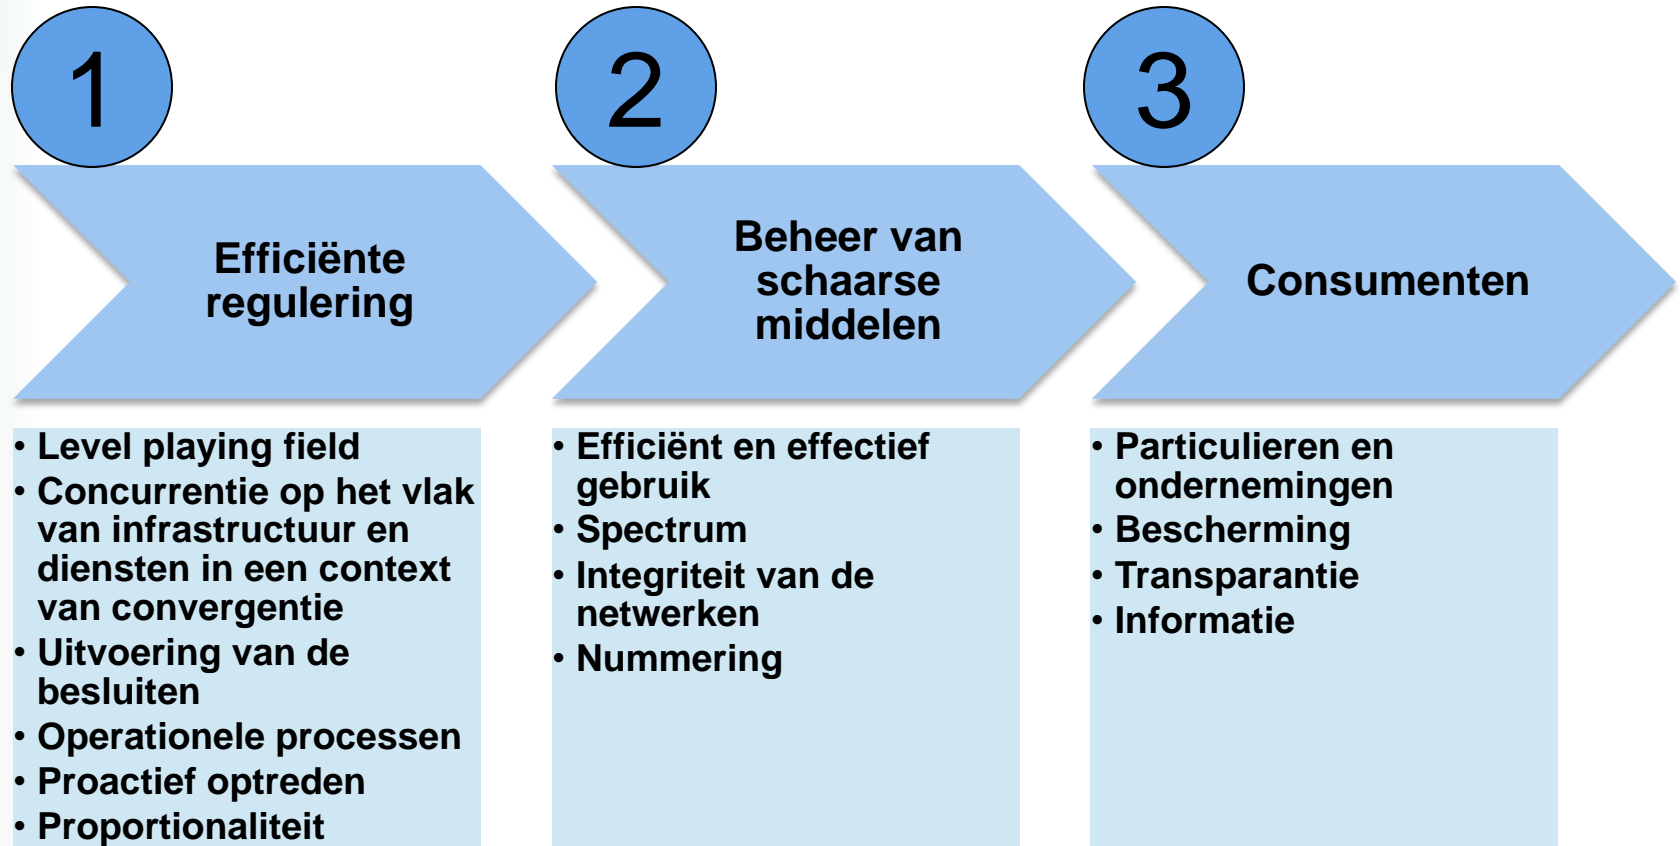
1

Efficiënte regulering

• Level playing field
• Concurrentie op het vlak van infrastructuur en diensten in een context van convergentie
• Uitvoering van de besluiten
• Operationele processen
• Proactief optreden
• Proportionaliteit

2

Beheer van schaarse middelen

• Efficiënt en effectief gebruik
• Spectrum
• Integriteit van de netwerken
• Nummering

3

Consumenten

• Particulieren en ondernemingen
• Bescherming
• Transparantie
• Informatie